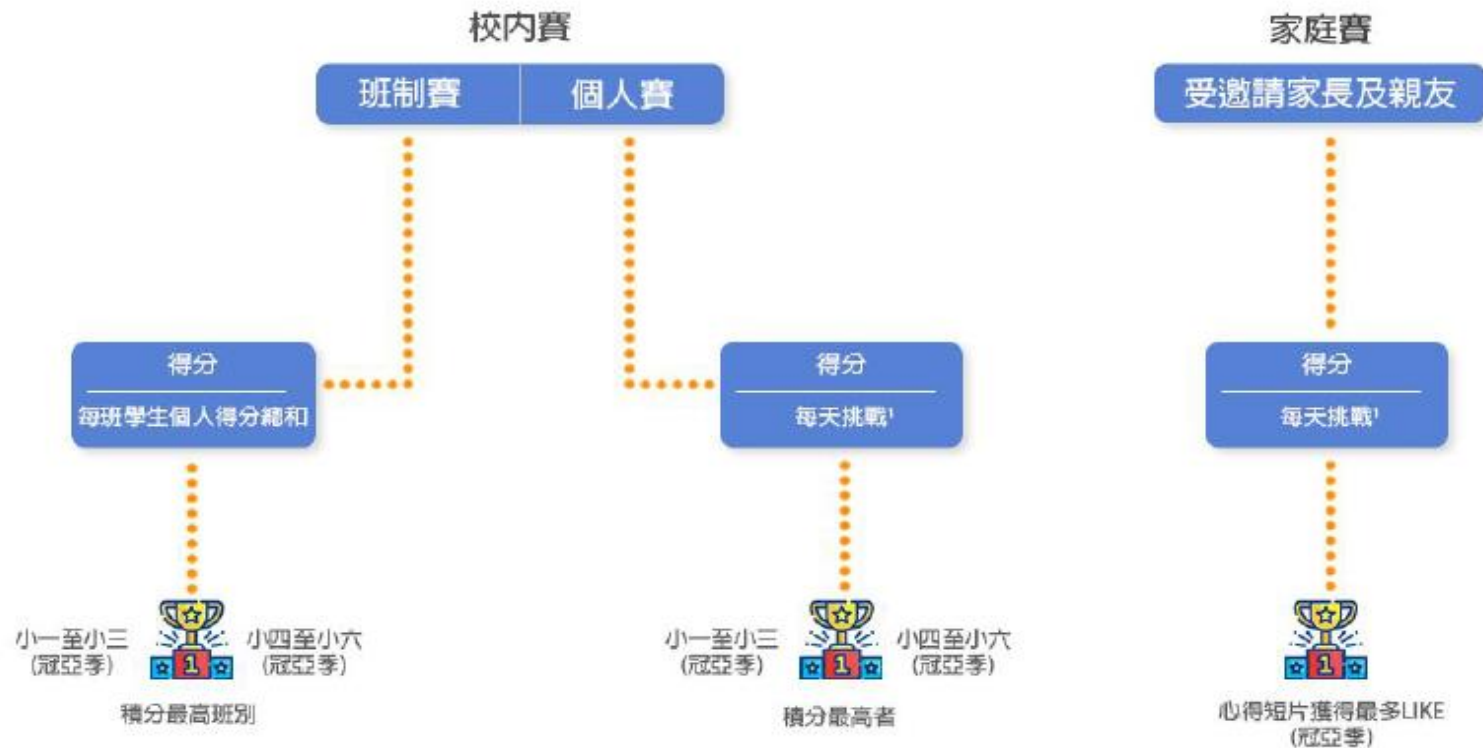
校內賽

班制賽 | 個人賽

家庭賽

受邀請家長及親友

得分

每班學生個人得分總和

得分

每天挑戰¹

得分

每天挑戰¹

小一至小三
(冠亞季)

1

小四至小六
(冠亞季)

積分最高班別

小一至小三
(冠亞季)

1

小四至小六
(冠亞季)

積分最高者

1

心得短片獲得最多LIKE
(冠亞季)